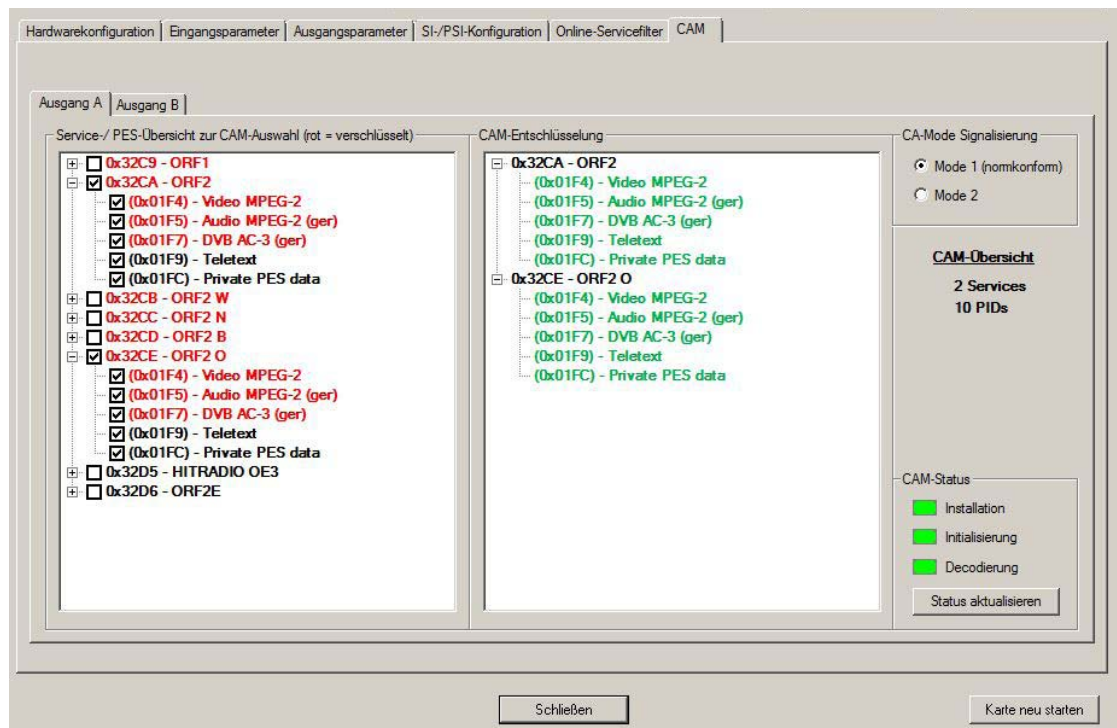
Hardwarekonfiguration | Eingangsparameter | Ausgangsparameter | SI-/PSI-Konfiguration | Online-Servicefilter | CAM

Ausgang A | Ausgang B

Service-/ PES-Übersicht zur CAM-Auswahl (rot = verschlüsselt)

0x32C9 - ORF1
0x32CA - ORF2
(0x01F4) - Video MPEG-2
(0x01F5) - Audio MPEG-2 (ger)
(0x01F7) - DVB AC-3 (ger)
(0x01F9) - Teletext
(0x01FC) - Private PES data
0x32CB - ORF2 W
0x32CC - ORF2 N
0x32CD - ORF2 B
0x32CE - ORF2 O
(0x01F4) - Video MPEG-2
(0x01F5) - Audio MPEG-2 (ger)
(0x01F7) - DVB AC-3 (ger)
(0x01F9) - Teletext
(0x01FC) - Private PES data
0x32D5 - HITRADIO OE3
0x32D6 - ORF2E

CAM-Entschlüsselung

0x32CA - ORF2
(0x01F4) - Video MPEG-2
(0x01F5) - Audio MPEG-2 (ger)
(0x01F7) - DVB AC-3 (ger)
(0x01F9) - Teletext
(0x01FC) - Private PES data
0x32CE - ORF2 O
(0x01F4) - Video MPEG-2
(0x01F5) - Audio MPEG-2 (ger)
(0x01F7) - DVB AC-3 (ger)
(0x01F9) - Teletext
(0x01FC) - Private PES data

CA-Mode Signalisierung
Mode 1 (normkonform)
Mode 2

CAM-Übersicht
2 Services
10 PIDs

CAM-Status
Installation
Initialisierung
Decodierung
Status aktualisieren

Schließen

Karte neu starten